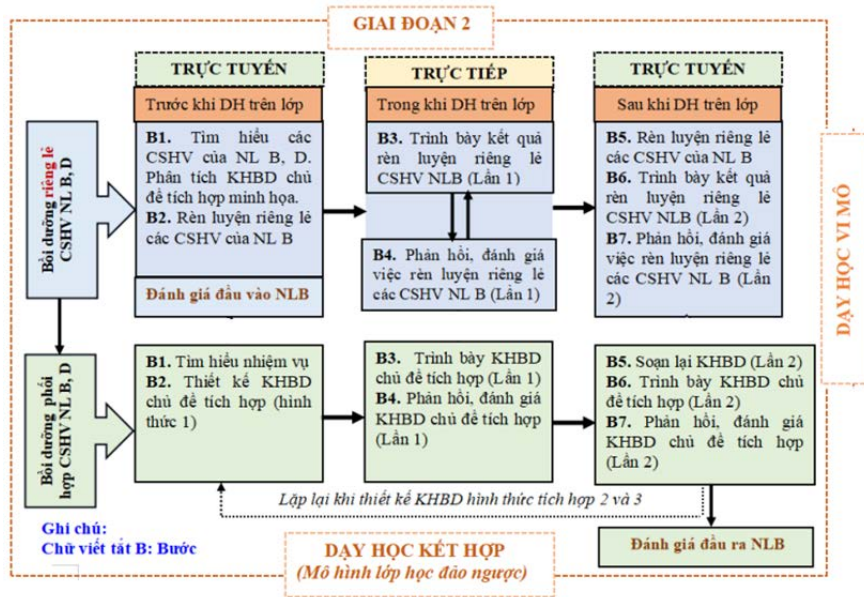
GIAI ĐOẠN 2

TRỰC TUYẾN

Trước khi DH trên lớp

TRỰC TIẾP

Trong khi DH trên lớp

TRỰC TUYẾN

Sau khi DH trên lớp

Bồi dưỡng riêng lẻ CSHV NL B, D

B1. Tìm hiểu các CSHV của NL B, D. Phân tích KHBD chủ đề tích hợp minh họa.
B2. Rèn luyện riêng lẻ các CSHV của NL B

Đánh giá đầu vào NLB

B3. Trình bày kết quả rèn luyện riêng lẻ CSHV NLB (Lần 1)

B4. Phản hồi, đánh giá việc rèn luyện riêng lẻ các CSHV NL B (Lần 1)

B5. Rèn luyện riêng lẻ các CSHV của NL B
B6. Trình bày kết quả rèn luyện riêng lẻ CSHV NLB (Lần 2)
B7. Phản hồi, đánh giá việc rèn luyện riêng lẻ các CSHV NL B (Lần 2)

DẠY HỌC VI MÔ

Bồi dưỡng phối hợp CSHV NL B, D

B1. Tìm hiểu nhiệm vụ
B2. Thiết kế KHBD chủ đề tích hợp (hình thức 1)

B3. Trình bày KHBD chủ đề tích hợp (Lần 1)
B4. Phản hồi, đánh giá KHBD chủ đề tích hợp (Lần 1)

B5. Soạn lại KHBD (Lần 2)
B6. Trình bày KHBD chủ đề tích hợp (Lần 2)
B7. Phản hồi, đánh giá KHBD chủ đề tích hợp (Lần 2)

Lặp lại khi thiết kế KHBD hình thức tích hợp 2 và 3

Ghi chú:
Chữ viết tắt B: Bước

DẠY HỌC KẾT HỢP
(Mô hình lớp học đảo ngược)

Đánh giá đầu ra NLB